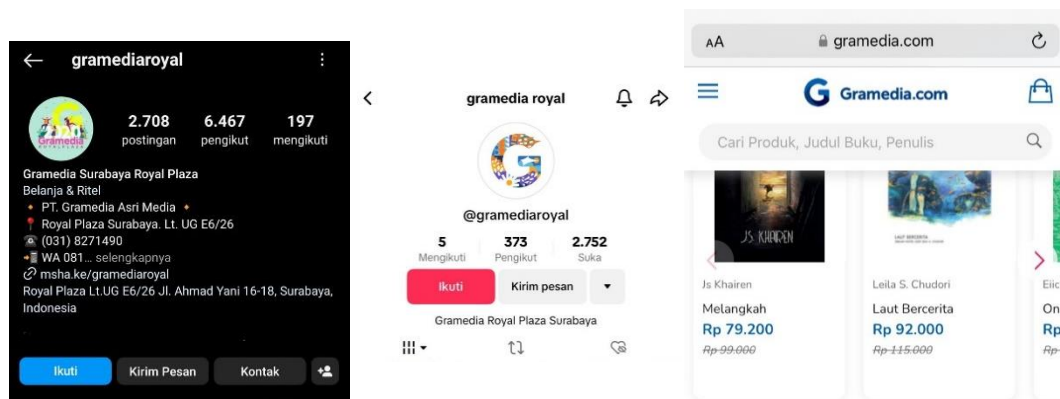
gramediaroyal

2.708 postingan
6.467 pengikut
197 mengikuti

Gramedia Surabaya Royal Plaza
Belanja & Ritel
• PT. Gramedia Asri Media •
Royal Plaza Surabaya. Lt. UG E6/26
(031) 8271490
WA 081... selengkapnya
msha.ke/gramediaroyal
Royal Plaza Lt.UG E6/26 Jl. Ahmad Yani 16-18, Surabaya, Indonesia

Ikuti
Kirim Pesan
Kontak

gramedia royal

@gramediaroyal

5 Mengikuti
373 Pengikut
2.752 Suka

Ikuti
Kirim pesan

Gramedia Royal Plaza Surabaya

AA
gramedia.com

Gramedia.com

Cari Produk, Judul Buku, Penulis

JS KHAIREN

Js Khairen
Melangkah
Rp 79.200
Rp 99.000

Leila S. Chudori
Laut Bercerita
Rp 92.000
Rp 115.000

Eiic
On
Rp
Rp